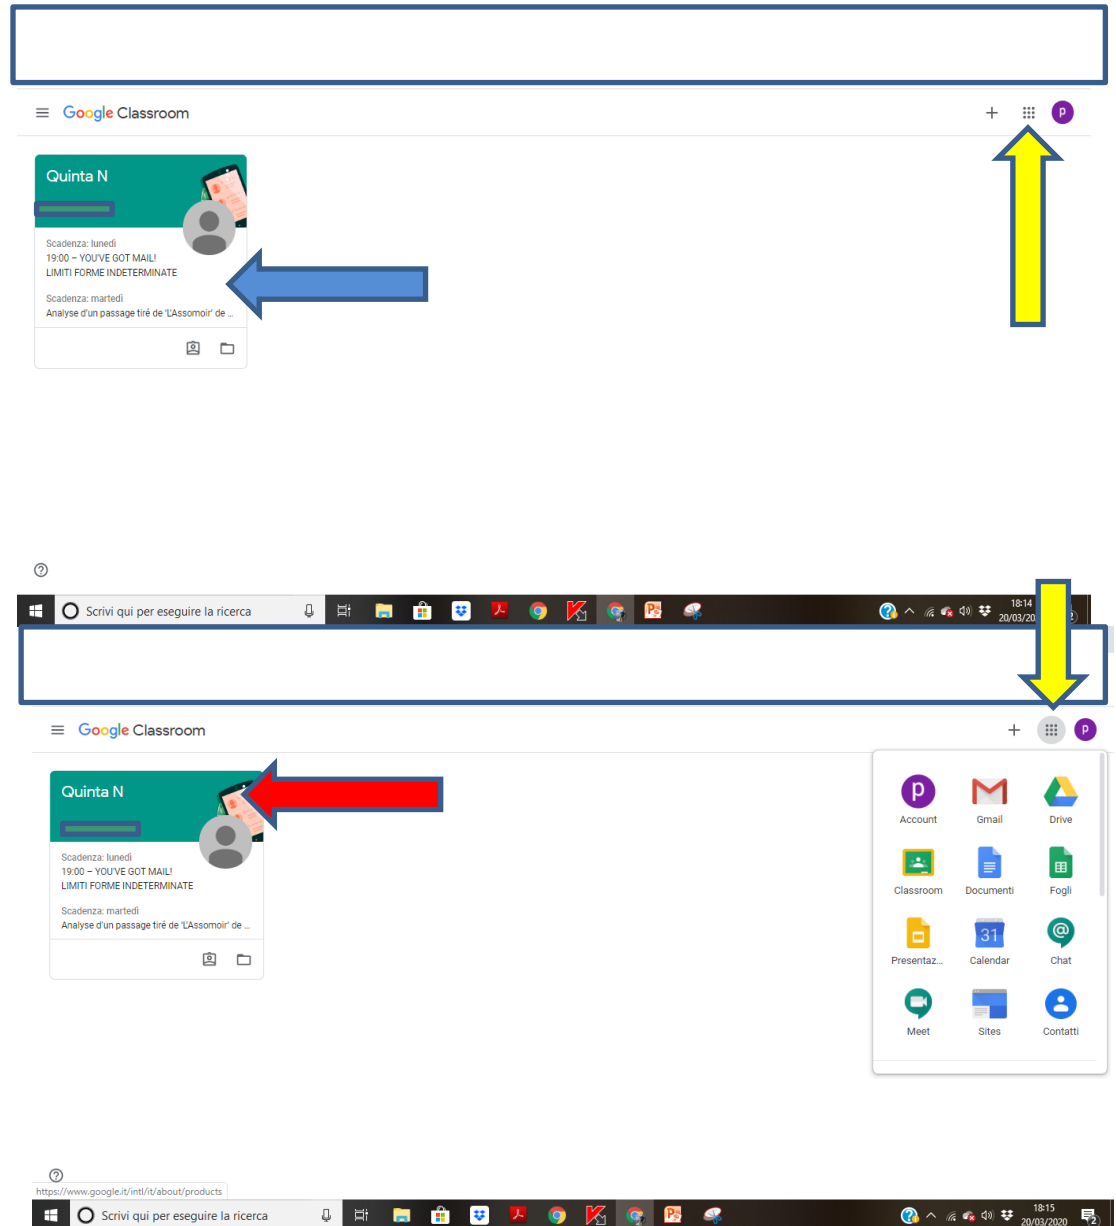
Google Classroom

p

Quinta N

Scadenza: lunedì
19:00 – YOU'VE GOT MAIL!
LIMITI FORME INDETERMINATE

Scadenza: martedì
Analyse d'un passage tiré de 'L'Assomoir' de ...

Scrivi qui per eseguire la ricerca

18:14
20/03/20

Google Classroom

p

Quinta N

Scadenza: lunedì
19:00 – YOU'VE GOT MAIL!
LIMITI FORME INDETERMINATE

Scadenza: martedì
Analyse d'un passage tiré de 'L'Assomoir' de ...

p
Account
Gmail
Drive
Classroom
Documenti
Fogli
Presentaz...
31
Calendar
Chat
Meet
Sites
Contatti

https://www.google.it/intl/it/about/products

Scrivi qui per eseguire la ricerca

18:15
20/03/2020